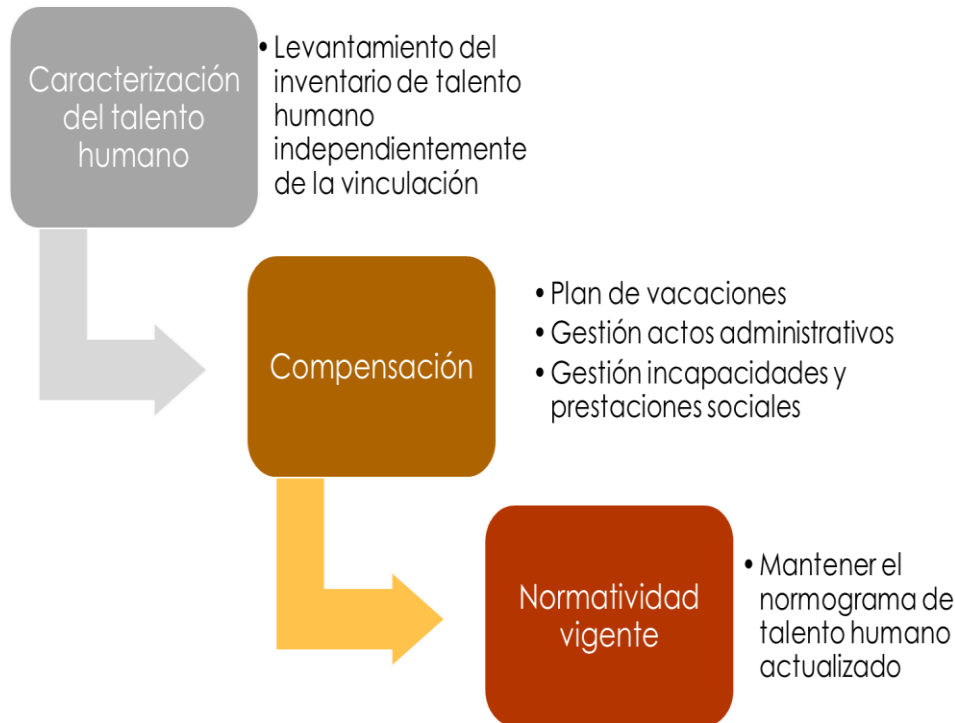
Caracterización del talento humano

• Levantamiento del inventario de talento humano independientemente de la vinculación

Compensación

• Plan de vacaciones
• Gestión actos administrativos
• Gestión incapacidades y prestaciones sociales

Normatividad vigente

• Mantener el normograma de talento humano actualizado